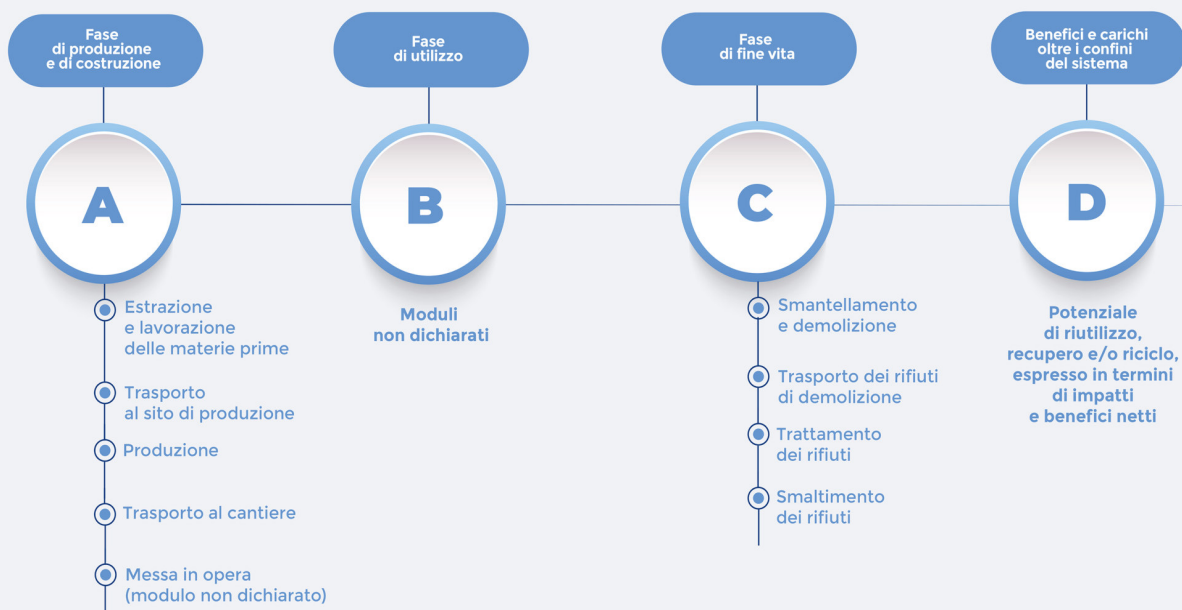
Fase di produzione e di costruzione

A

Estrazione e lavorazione delle materie prime

Trasporto al sito di produzione

Produzione

Trasporto al cantiere

Messa in opera (modulo non dichiarato)

Fase di utilizzo

B

Moduli non dichiarati

Fase di fine vita

C

Smantellamento e demolizione

Trasporto dei rifiuti di demolizione

Trattamento dei rifiuti

Smaltimento dei rifiuti

Benefici e carichi oltre i confini del sistema

D

Potenziale di riutilizzo, recupero e/o riciclo, espresso in termini di impatti e benefici netti